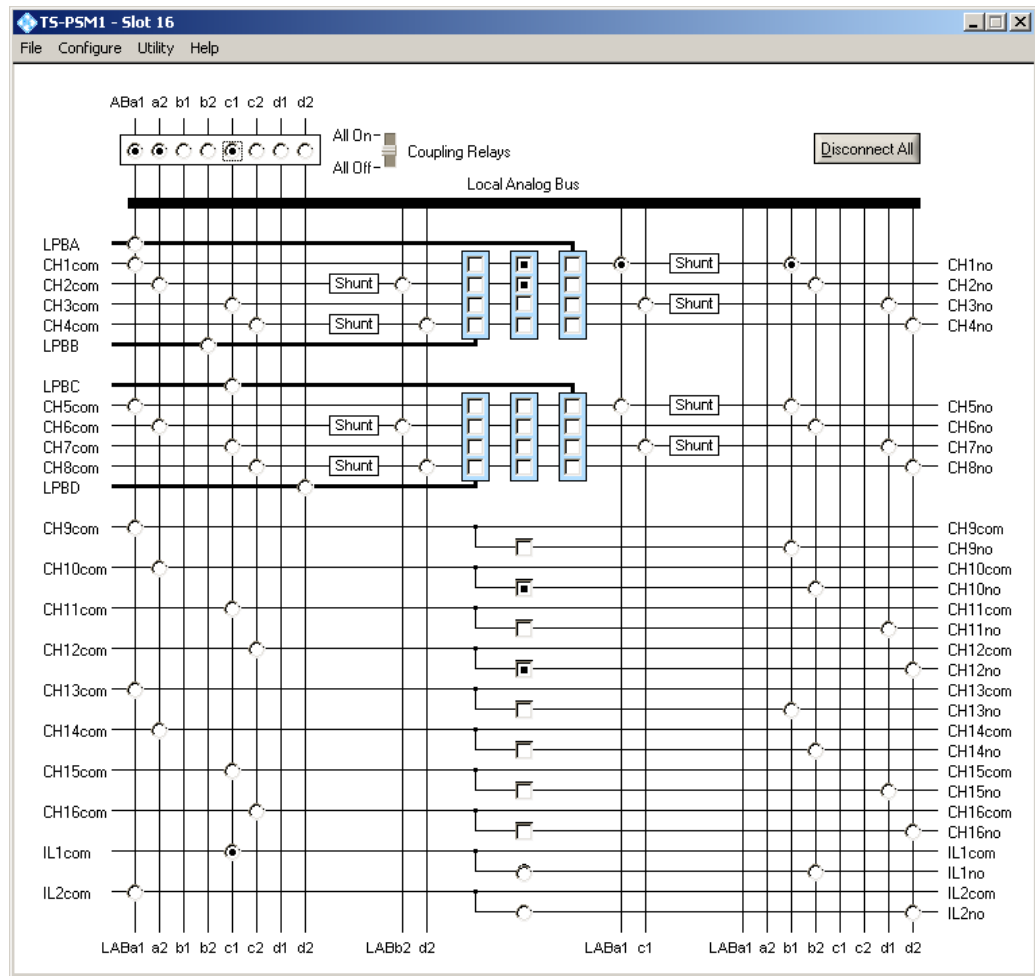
TS-PSM1 - Slot 16

File Configure Utility Help

ABa1 a2 b1 b2 c1 c2 d1 d2

All On
All Off
Coupling Relays

Disconnect All

Local Analog Bus

LPBA
CH1com
CH2com
CH3com
CH4com
LPBB

LPBC
CH5com
CH6com
CH7com
CH8com
LPBD

CH9com
CH10com
CH11com
CH12com
CH13com
CH14com
CH15com
CH16com
IL1com
IL2com

Shunt
Shunt
Shunt
Shunt
Shunt
Shunt
Shunt
Shunt

CH1no
CH2no
CH3no
CH4no
CH5no
CH6no
CH7no
CH8no
CH9com
CH9no
CH10com
CH10no
CH11com
CH11no
CH12com
CH12no
CH13com
CH13no
CH14com
CH14no
CH15com
CH15no
CH16com
CH16no
IL1com
IL1no
IL2com
IL2no

LABa1 a2 b1 b2 c1 c2 d1 d2
LABb2 d2
LABa1 c1
LABa1 a2 b1 b2 c1 c2 d1 d2